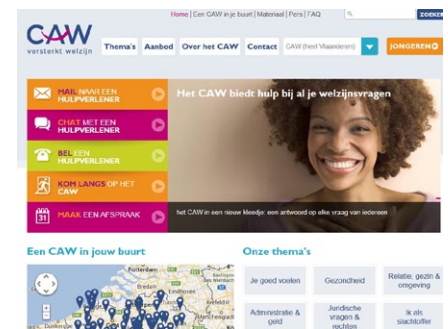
Home | Een CAW in je buurt | Materiaal | Pers | FAQ

ZOEKEN

CAW
versterkt welzijn

Thema's | Aanbod | Over het CAW | Contact

CAW (heel Vlaanderen)

JONGEREN

MAIL NAAR EEN HULPVERLENER

CHAT MET EEN HULPVERLENER

BEL EEN HULPVERLENER

KOM LANGS OP HET CAW

MAAK EEN AFSPRAAK

Het CAW biedt hulp bij al je welzijnsvragen

het CAW in een nieuw kleedje: een antwoord op elke vraag van iedereen

Een CAW in jouw buurt

Rotterdam

Breda

Eindhoven

Krefeld

Dunkerque

Onze thema's

| Je goed voelen | Gezondheid | Relatie, gezin & omgeving |
|---|---|---|
| Administratie & geld | Juridische vragen & rechten | Ik als slachtoffer |